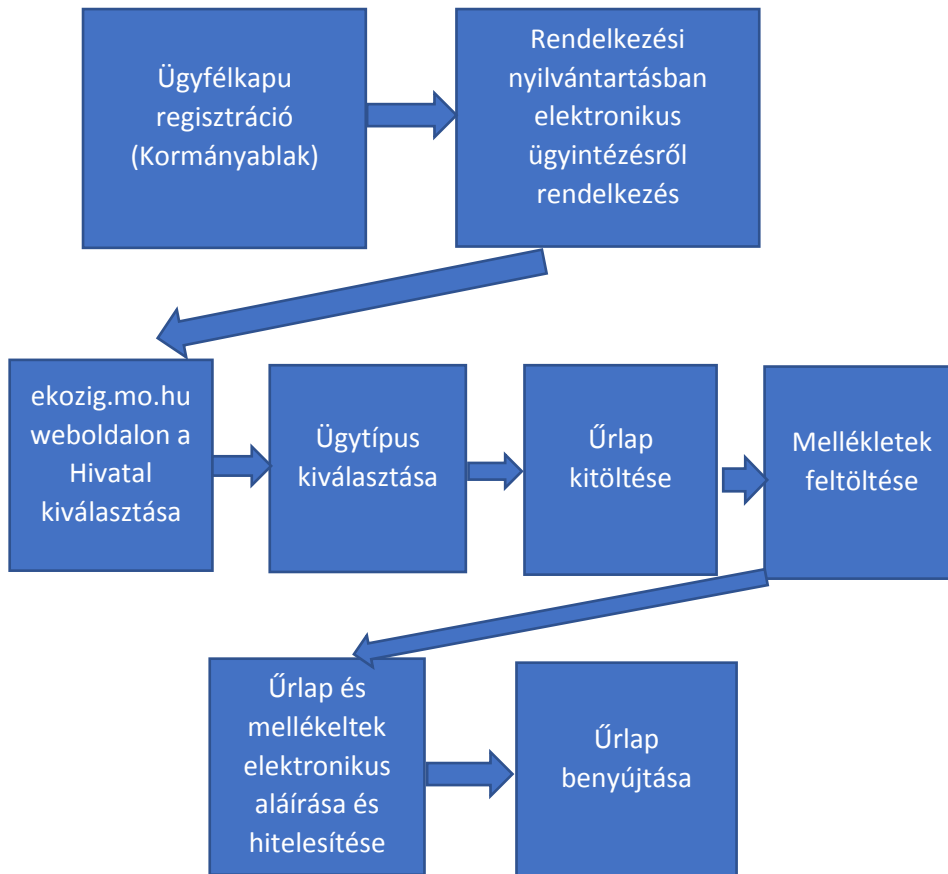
Ügyfélkapu regisztráció (Kormányablak)

Rendelkezési nyilvántartásban elektronikus ügyintézésről rendelkezés

ekozig.mo.hu weboldalon a Hivatal kiválasztása

Ügytípus kiválasztása

Űrlap kitöltése

Mellékletek feltöltése

Űrlap és mellékeltek elektronikus aláírása és hitelesítése

Űrlap benyújtása